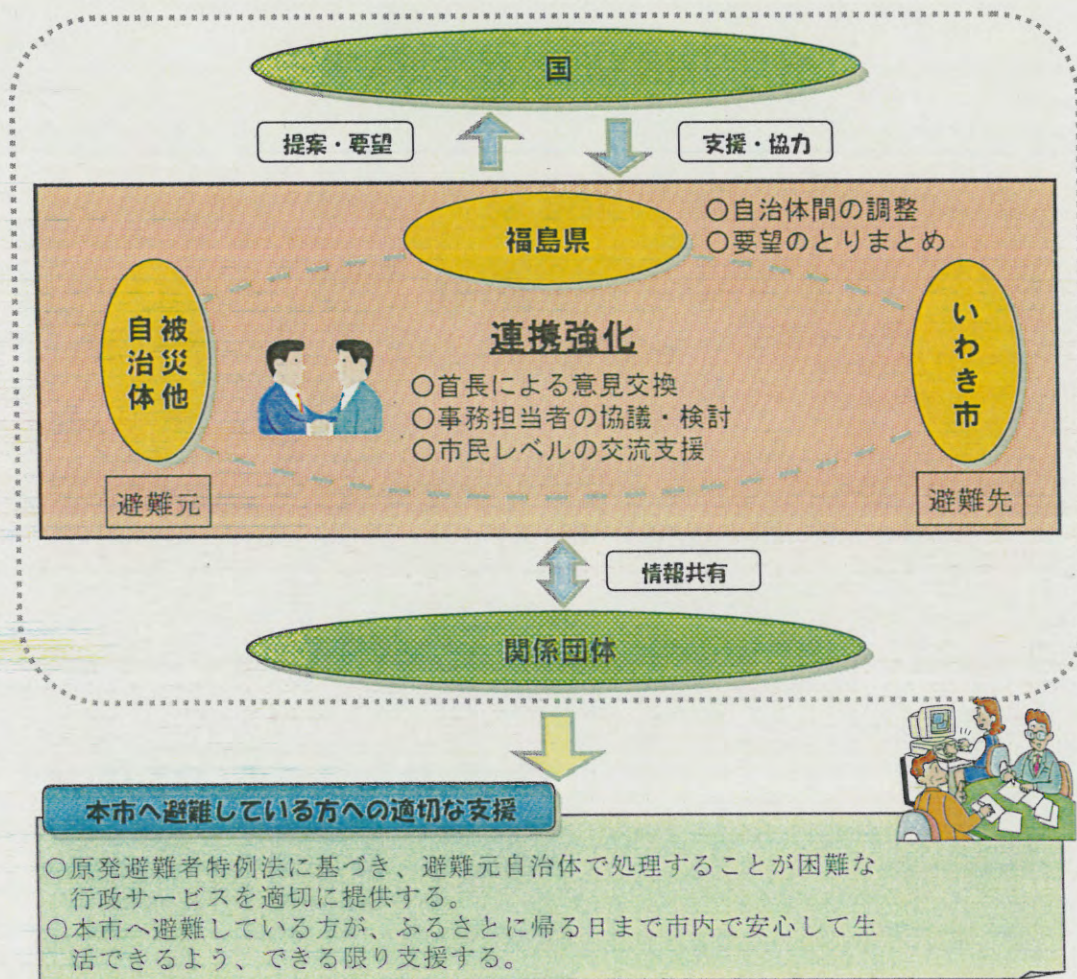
国

提案・要望

支援・協力

福島県

○自治体間の調整
○要望のとりまとめ

被災他自治体

連携強化

○首長による意見交換
○事務担当者の協議・検討
○市民レベルの交流支援

いわき市

避難元

避難先

情報共有

関係団体

本市へ避難している方への適切な支援

○原発避難者特例法に基づき、避難元自治体で処理することが困難な行政サービスを適切に提供する。
○本市へ避難している方が、ふるさとに帰る日まで市内で安心して生活できるよう、できる限り支援する。